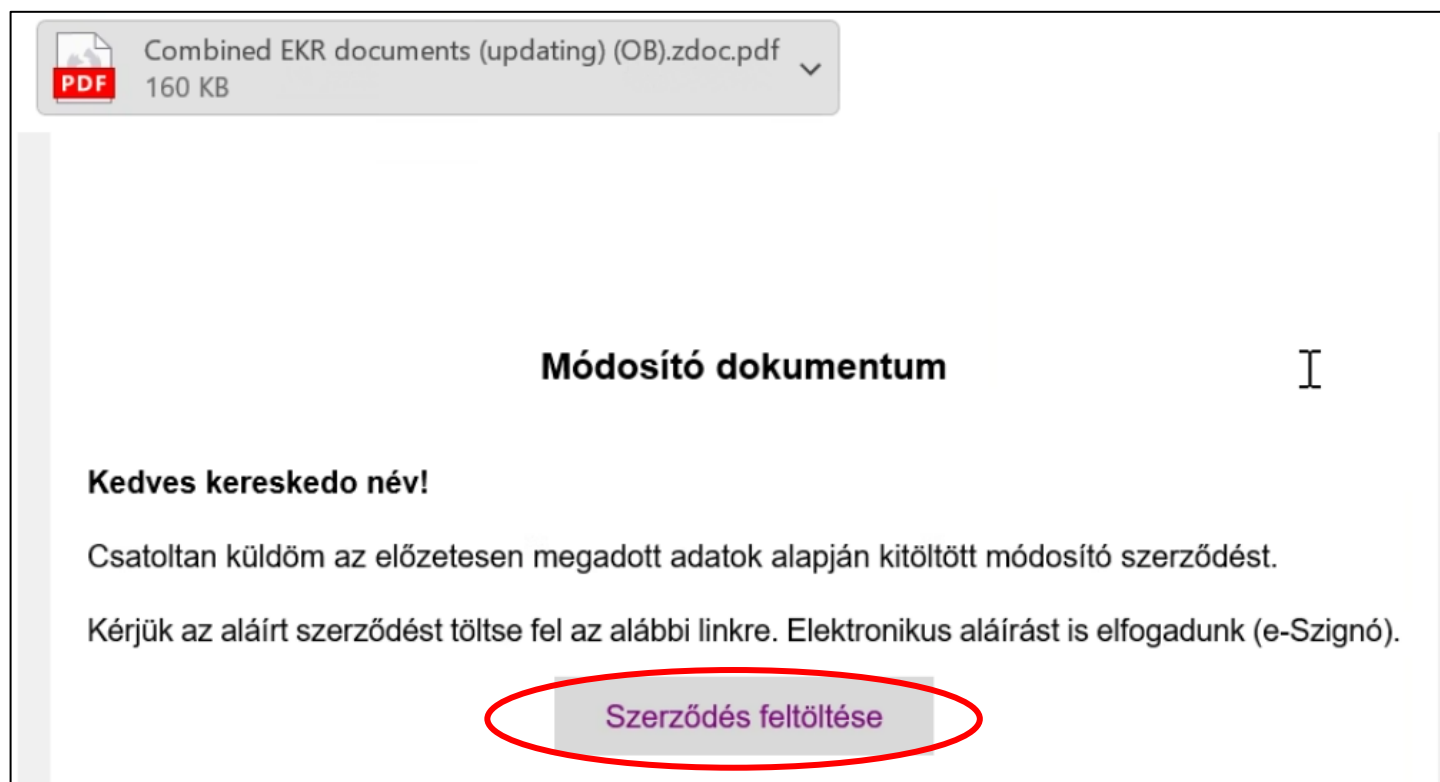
PDF Combined EKR documents (updating) (OB).zdoc.pdf
160 KB

Módosító dokumentum

Kedves kereskedo név!

Csatoltan küldöm az előzetesen megadott adatok alapján kitöltött módosító szerződést.

Kérjük az aláírt szerződést töltse fel az alábbi linkre. Elektronikus aláírást is elfogadunk (e-Szignó).

Szerződés feltöltése